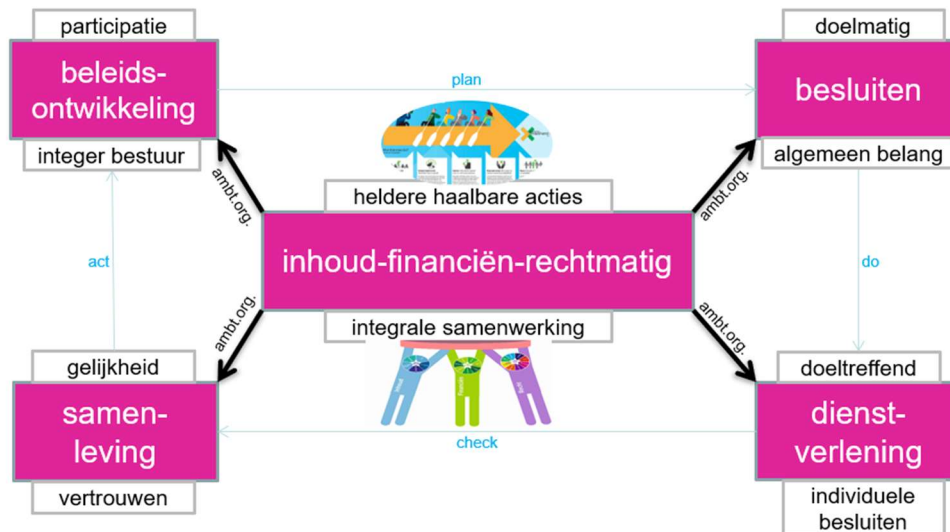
participatie

beleids-ontwikkeling

integer bestuur

plan

doelmatig

besluiten

algemeen belang

heldere haalbare acties

ambt.org.

ambt.org.

act

inhoud-financiën-rechtmatig

do

ambt.org.

ambt.org.

integrale samenwerking

gelijkheid

samen-leving

vertrouwen

check

doeltreffend

dienst-verlening

individuele besluiten